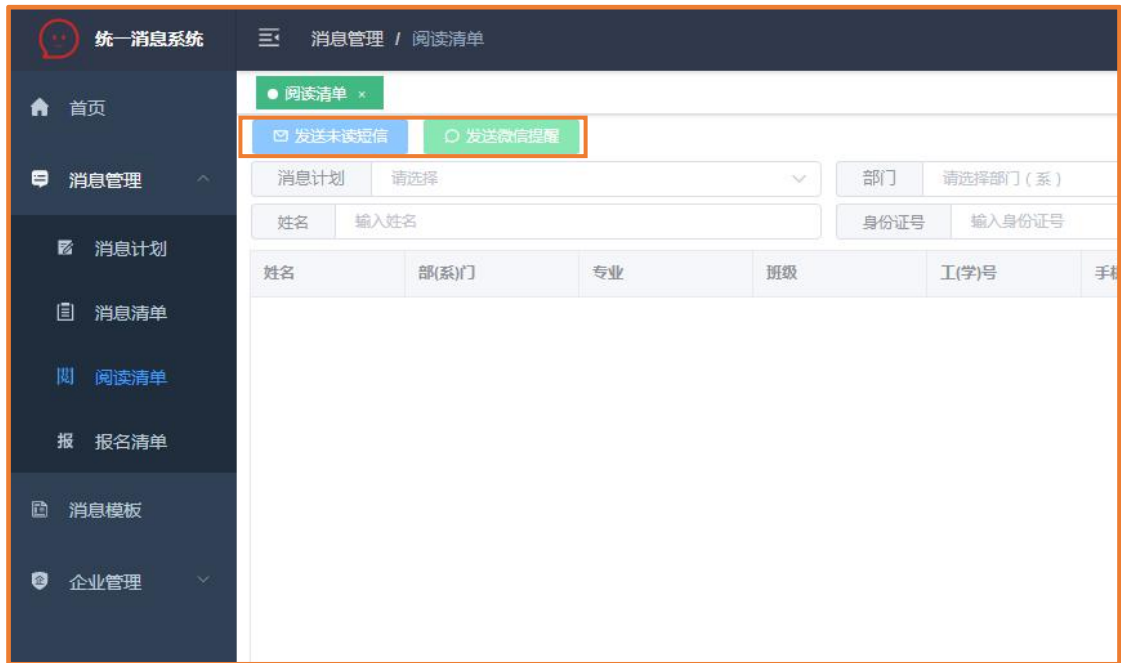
统一消息系统

首页
消息管理
消息计划
消息清单
阅读清单
报名清单
消息模板
企业管理

消息管理 / 阅读清单

阅读清单 ×

发送未读短信
发送微信提醒

消息计划 请选择
部门 请选择部门（系）
姓名 输入姓名
身份证号 输入身份证号

| 姓名 | 部(系)门 | 专业 | 班级 | 工(学)号 | 手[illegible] |
|---|---|---|---|---|---|